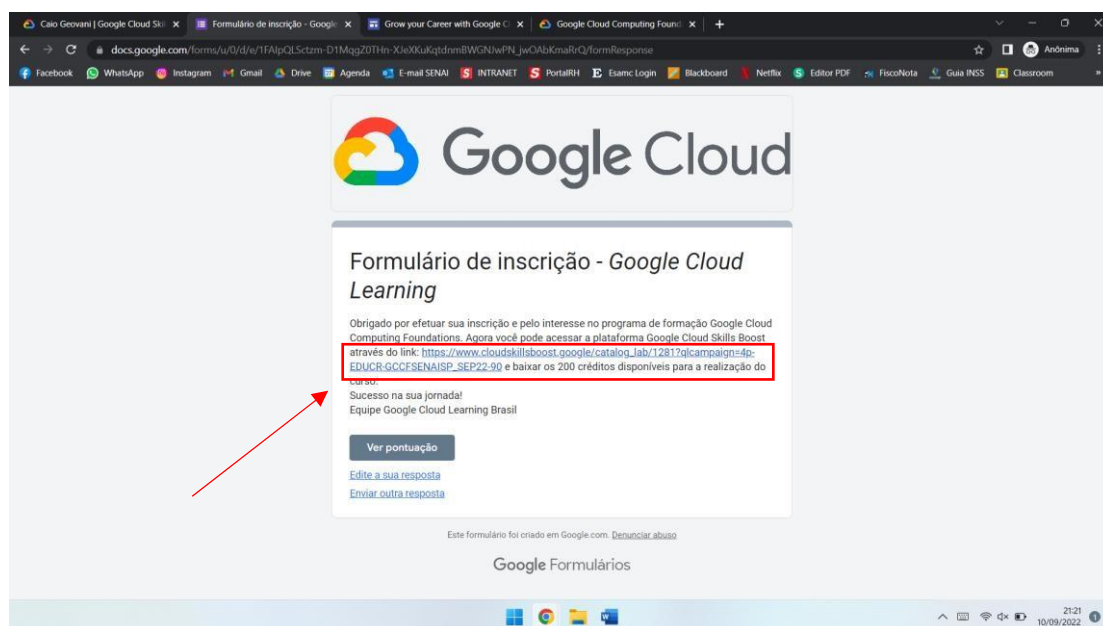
Caio Geovani | Google Cloud Skil ×
Formulário de inscrição - Google ×
Grow your Career with Google C ×
Google Cloud Computing Found ×
+

docs.google.com/forms/u/0/d/e/1FAIpQLSctzm-D1MqgZ0THn-XJeXKuKqtdnmBWGNJwPN_jwOAbKmaRrQ/formResponse

Anônima

Facebook WhatsApp Instagram Gmail Drive Agenda E-mail SENAI INTRANET PortalRH Esamc Login Blackboard Netflix Editor PDF FiscoNota Guia INSS Classroom

Google Cloud

Formulário de inscrição - Google Cloud Learning

Obrigado por efetuar sua inscrição e pelo interesse no programa de formação Google Cloud Computing Foundations. Agora você pode acessar a plataforma Google Cloud Skills Boost através do link: https://www.cloudskillsboost.google/catalog_lab/1281?qlcampaign=4p-EDUCR-GCCFSENAISP_SEP22-90 e baixar os 200 créditos disponíveis para a realização do curso.
Sucesso na sua jornada!
Equipe Google Cloud Learning Brasil

Ver pontuação

Edite a sua resposta

Enviar outra resposta

Este formulário foi criado em Google.com. Denunciar abuso

Google Formulários

21:21
10/09/2022